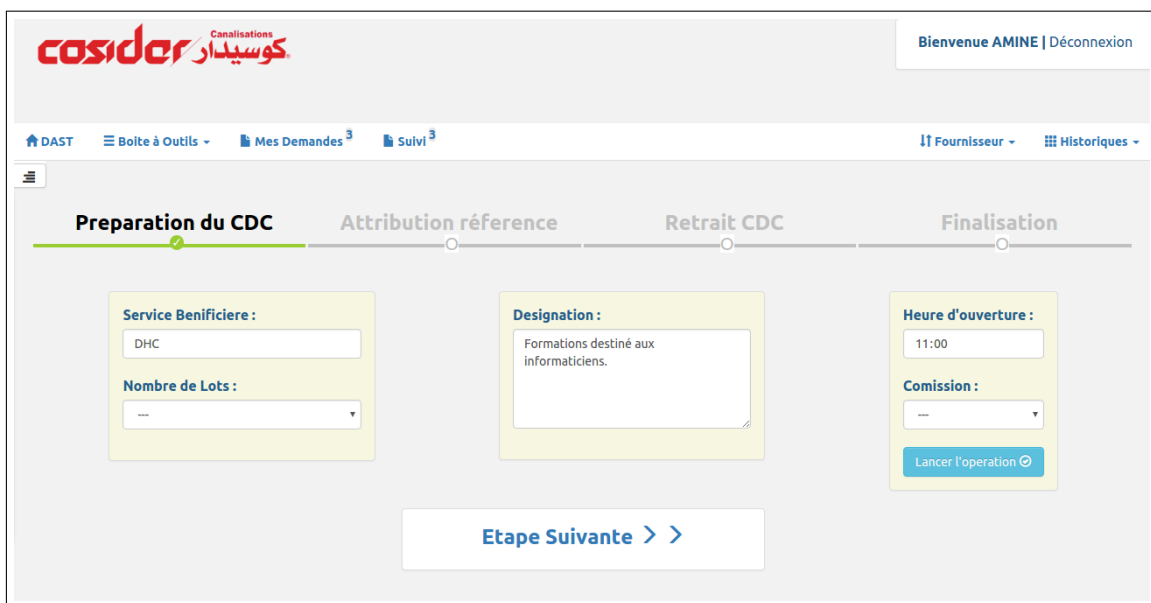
cosider كوسيدار Canalisations

Bienvenue AMINE | Déconnexion

DAST
Boite à Outils
Mes Demandes 3
Suivi 3
Fournisseur
Historiques

Preparation du CDC
Attribution réference
Retrait CDC
Finalisation

Service Benificiere :
DHC
Nombre de Lots :
---

Designation :
Formations destiné aux informaticiens.

Heure d'ouverture :
11:00
Comission :
---
Lancer l'operation

Etape Suivante > >